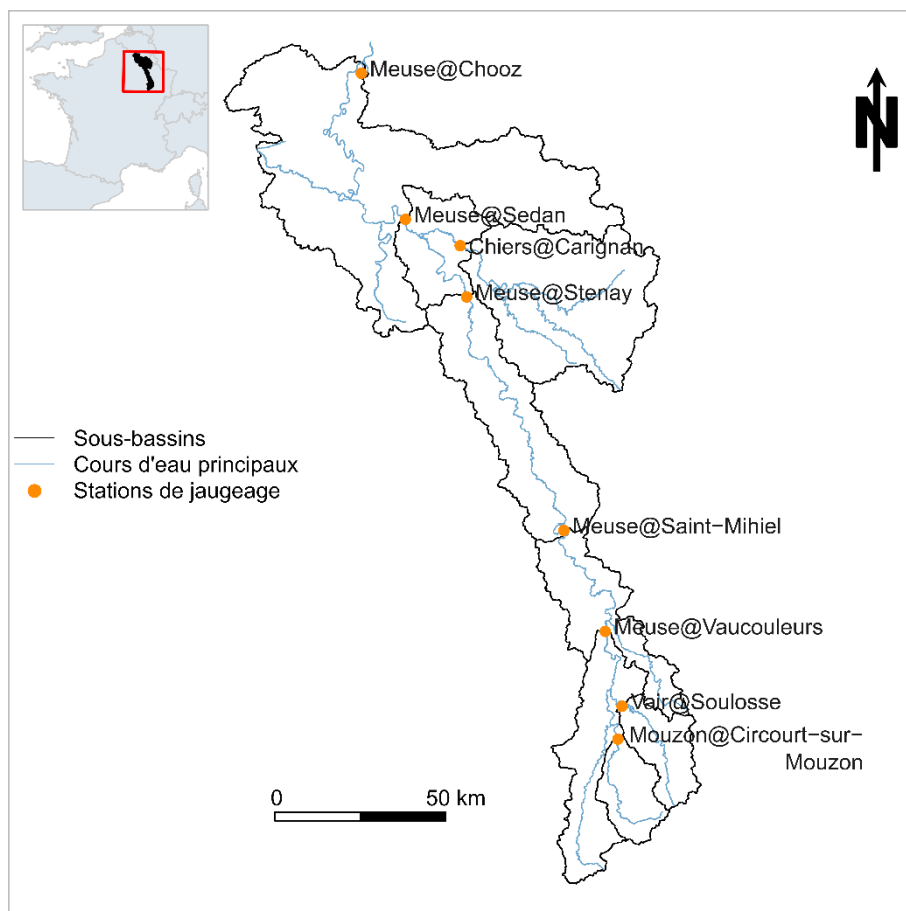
Meuse@Chooz

N

Meuse@Sedan

Chiers@Carignan

Meuse@Stenay

Sous-bassins
Cours d'eau principaux
Stations de jaugeage

Meuse@Saint-Mihiel

Meuse@Vaucouleurs

Vair@Soulosse

Mouzon@Circourt-sur-Mouzon

0 50 km